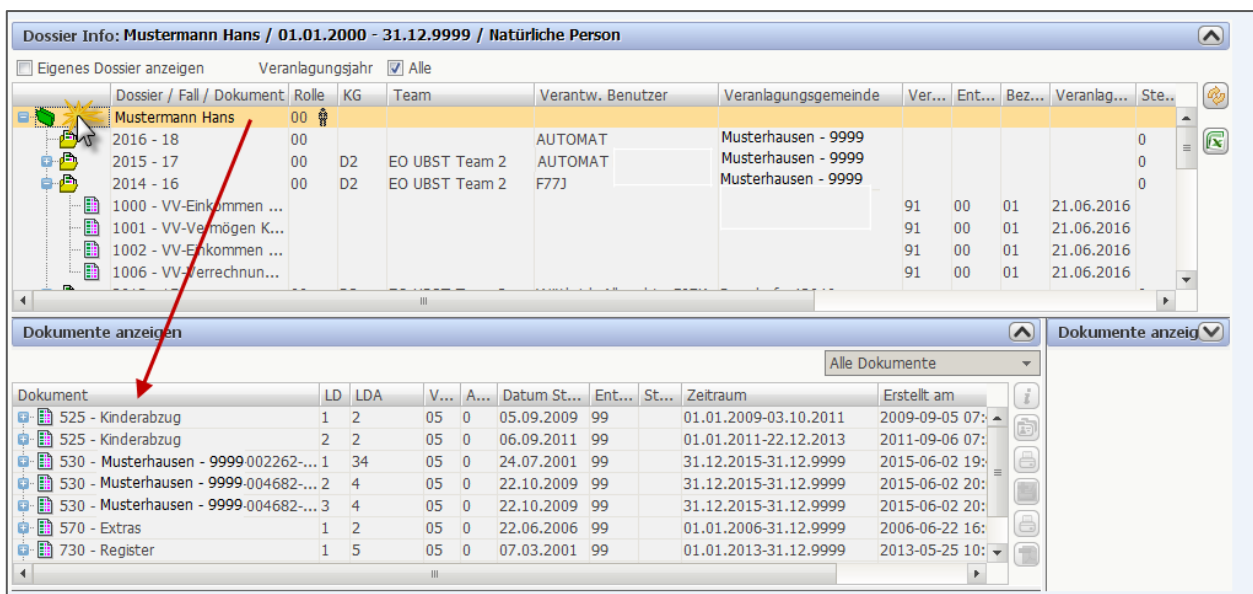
Dossier Info: Mustermann Hans / 01.01.2000 - 31.12.9999 / Natürliche Person

Eigenes Dossier anzeigen Veranlagungsjahr Alle

| Dossier / Fall / Dokument | Rolle | KG | Team | Verantw. Benutzer | Veranlagungsgemeinde | Ver... | Ent... | Bez... | Veranlag... | Ste... |
|---|---|---|---|---|---|---|---|---|---|---|
| Mustermann Hans | 00 | | | | | | | | | |
| 2016 - 18 | 00 | | | AUTOMAT | Musterhausen - 9999 | | | | | 0 |
| 2015 - 17 | 00 | D2 | EO UBST Team 2 | AUTOMAT | Musterhausen - 9999 | | | | | 0 |
| 2014 - 16 | 00 | D2 | EO UBST Team 2 | F77J | Musterhausen - 9999 | | | | | 0 |
| 1000 - VV-Einkommen ... | | | | | | 91 | 00 | 01 | 21.06.2016 | |
| 1001 - VV-Vermögen K... | | | | | | 91 | 00 | 01 | 21.06.2016 | |
| 1002 - VV-Einkommen ... | | | | | | 91 | 00 | 01 | 21.06.2016 | |
| 1006 - VV-Verrechnun... | | | | | | 91 | 00 | 01 | 21.06.2016 | |

Dokumente anzeigen

Dokumente anzeig

Alle Dokumente

| Dokument | LD | LDA | V... | A... | Datum St... | Ent... | St... | Zeitraum | Erstellt am |
|---|---|---|---|---|---|---|---|---|---|
| 525 - Kinderabzug | 1 | 2 | 05 | 0 | 05.09.2009 | 99 | | 01.01.2009-03.10.2011 | 2009-09-05 07: |
| 525 - Kinderabzug | 2 | 2 | 05 | 0 | 06.09.2011 | 99 | | 01.01.2011-22.12.2013 | 2011-09-06 07: |
| 530 - Musterhausen - 9999-002262-... | 1 | 34 | 05 | 0 | 24.07.2001 | 99 | | 31.12.2015-31.12.9999 | 2015-06-02 19: |
| 530 - Musterhausen - 9999-004682-... | 2 | 4 | 05 | 0 | 22.10.2009 | 99 | | 31.12.2015-31.12.9999 | 2015-06-02 20: |
| 530 - Musterhausen - 9999-004682-... | 3 | 4 | 05 | 0 | 22.10.2009 | 99 | | 31.12.2015-31.12.9999 | 2015-06-02 20: |
| 570 - Extras | 1 | 2 | 05 | 0 | 22.06.2006 | 99 | | 01.01.2006-31.12.9999 | 2006-06-22 16: |
| 730 - Register | 1 | 5 | 05 | 0 | 07.03.2001 | 99 | | 01.01.2013-31.12.9999 | 2013-05-25 10: |